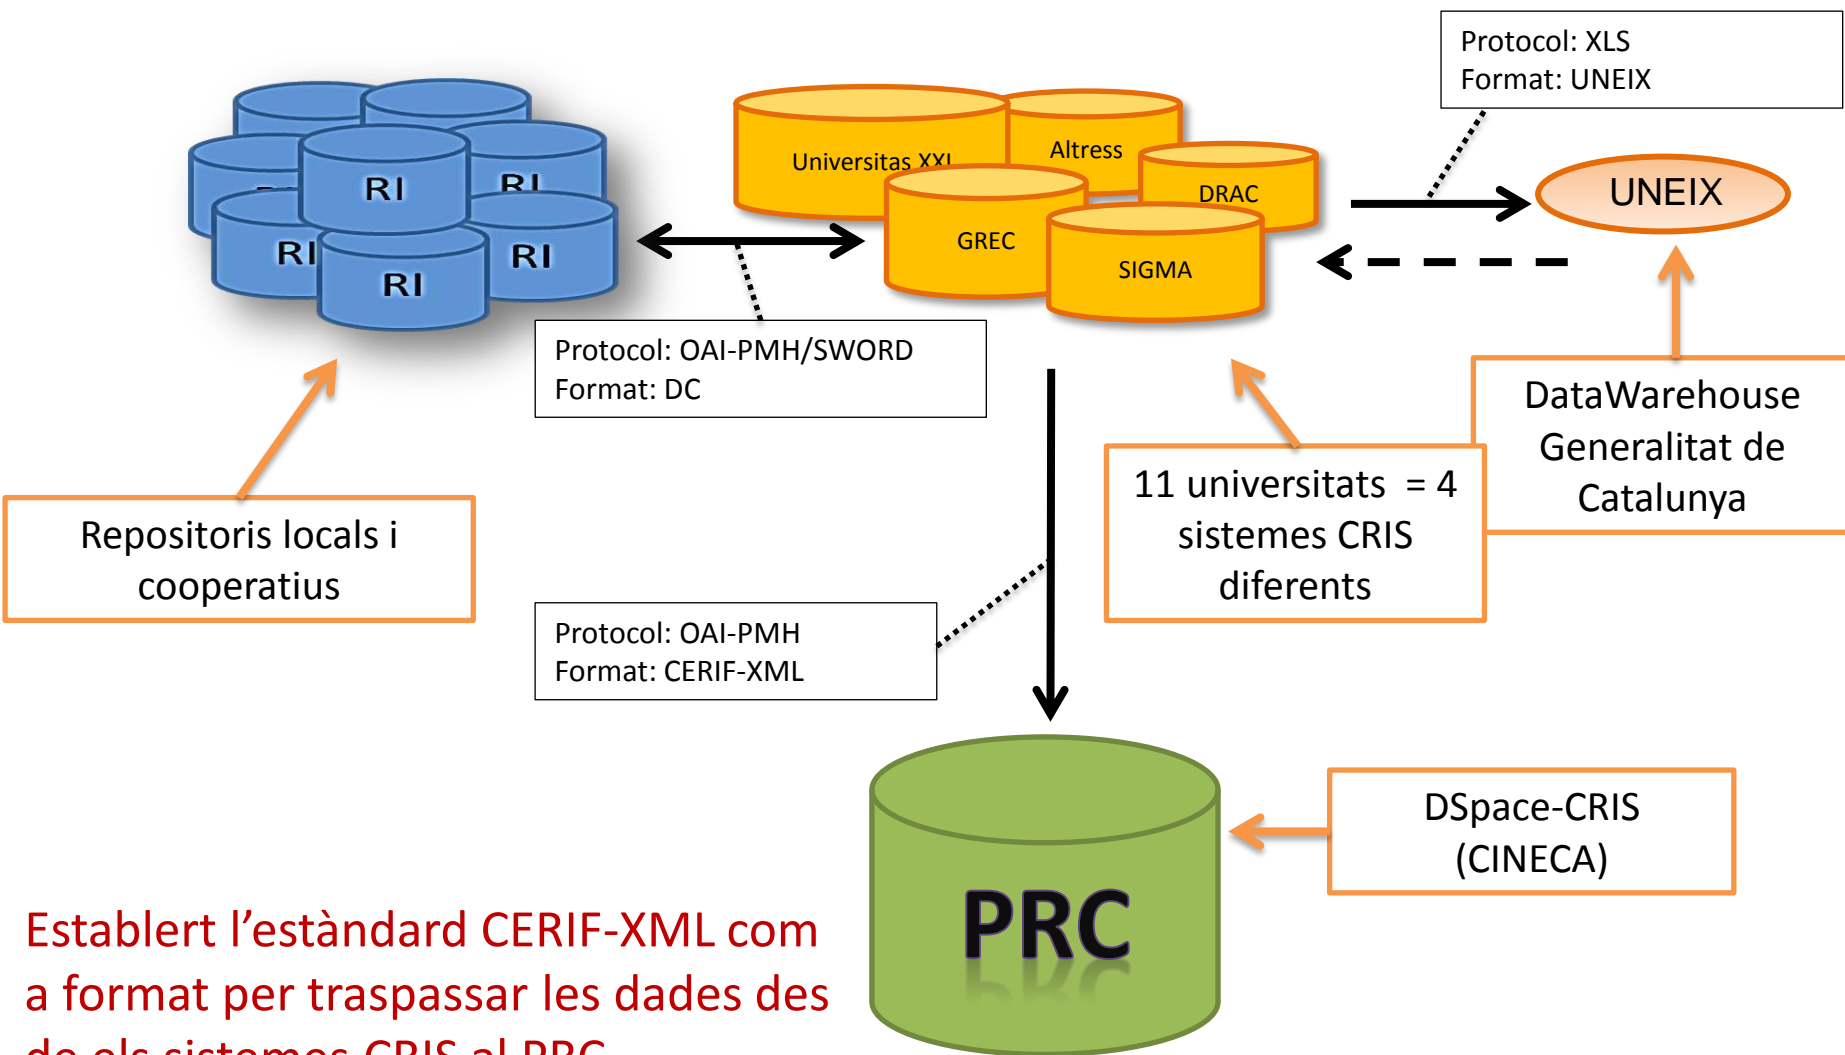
Protocol: XLS
Format: UNEIX

RI
RI
RI
RI
RI

Universitas XXI
Altress
DRAC
GREC
SIGMA

UNEIX

Protocol: OAI-PMH/SWORD
Format: DC

DataWarehouse Generalitat de Catalunya

11 universitats = 4 sistemes CRIS diferents

Repositoris locals i cooperatius

Protocol: OAI-PMH
Format: CERIF-XML

PRC

DSpace-CRIS (CINECA)

Establert l'estàndard CERIF-XML com a format per traspassar les dades des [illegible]